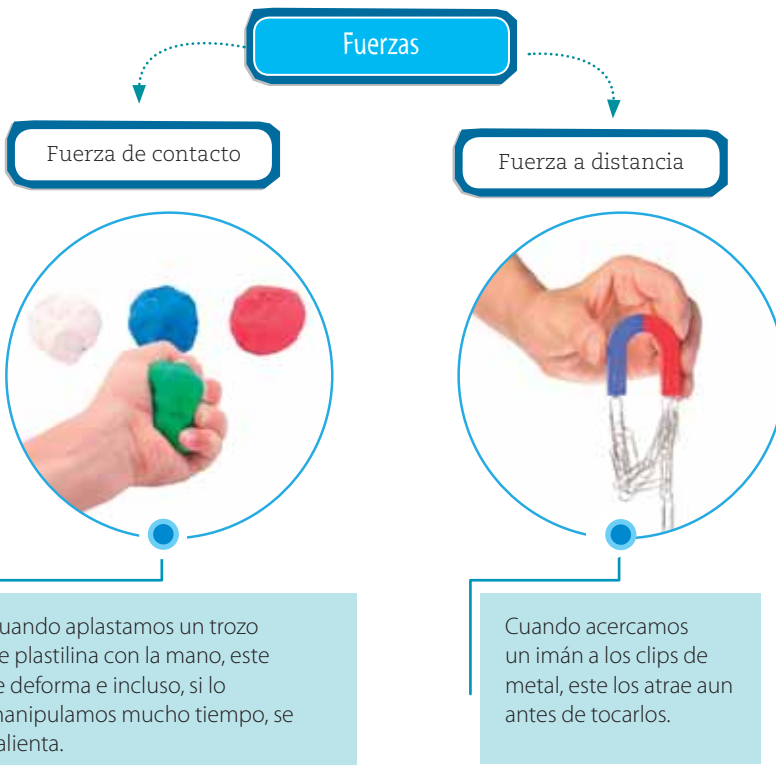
Fuerzas

Fuerza de contacto

Fuerza a distancia

uando aplastamos un trozo e plastilina con la mano, este e deforma e incluso, si lo manipulamos mucho tiempo, se alienta.

Cuando acercamos un imán a los clips de metal, este los atrae aun antes de tocarlos.